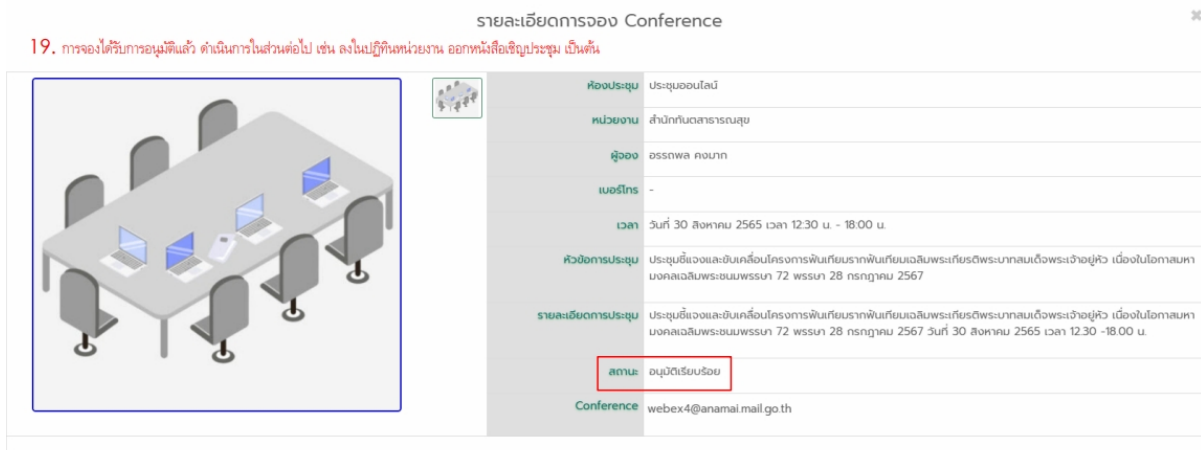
รายละเอียดการจอง Conference

×

19. การจองได้รับการอนุมัติแล้ว ดำเนินการในส่วนต่อไป เช่น ลงในปฏิทินหน่วยงาน ออกหนังสือเชิญประชุม เป็นต้น

| | |
|---|---|
| ห้องประชุม | ประชุมออนไลน์ |
| หน่วยงาน | สำนักทันตสาธารณสุข |
| ผู้จอง | อรรถพล คงมาก |
| เบอร์โทร | - |
| เวลา | วันที่ 30 สิงหาคม 2565 เวลา 12:30 น. - 18:00 น. |
| หัวข้อการประชุม | ประชุมชี้แจงและขับเคลื่อนโครงการฟันเทียมรากฟันเทียมเฉลิมพระเกียรติพระบาทสมเด็จพระเจ้าอยู่หัว เนื่องในโอกาสมหามงคลเฉลิมพระชนมพรรษา 72 พรรษา 28 กรกฎาคม 2567 |
| รายละเอียดการประชุม | ประชุมชี้แจงและขับเคลื่อนโครงการฟันเทียมรากฟันเทียมเฉลิมพระเกียรติพระบาทสมเด็จพระเจ้าอยู่หัว เนื่องในโอกาสมหามงคลเฉลิมพระชนมพรรษา 72 พรรษา 28 กรกฎาคม 2567 วันที่ 30 สิงหาคม 2565 เวลา 12.30 -18.00 น. |
| สถานะ | อนุมัติเรียบร้อย |
| Conference | webex4@anamai.mail.go.th |